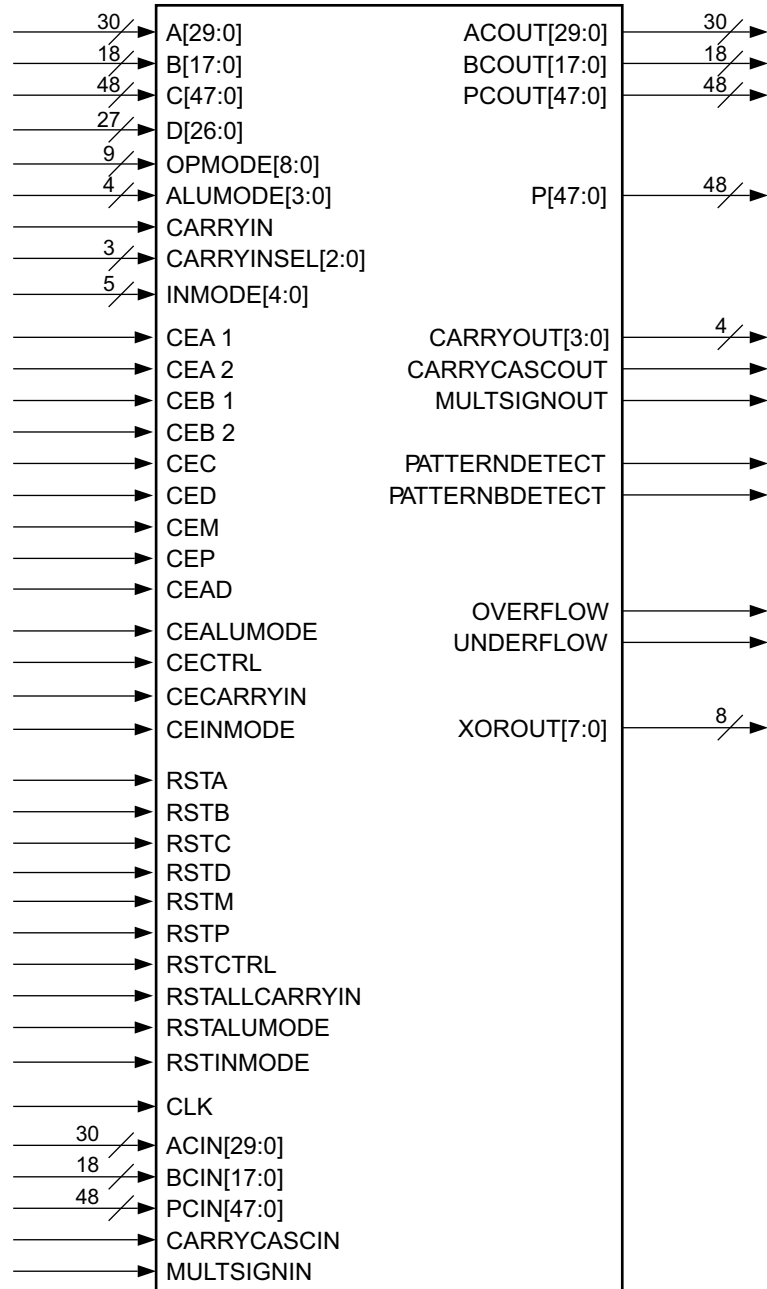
30
A[29:0]
18
B[17:0]
48
C[47:0]
27
D[26:0]
9
OPMODE[8:0]
4
ALUMODE[3:0]
CARRYIN
3
CARRYINSEL[2:0]
5
INMODE[4:0]
CEA 1
CEA 2
CEB 1
CEB 2
CEC
CED
CEM
CEP
CEAD
CEALUMODE
CECTRL
CECARRYIN
CEINMODE
RSTA
RSTB
RSTC
RSTD
RSTM
RSTP
RSTCTRL
RSTALLCARRYIN
RSTALUMODE
RSTINMODE
CLK
30
ACIN[29:0]
18
BCIN[17:0]
48
PCIN[47:0]
CARRYCASCIN
MULTSIGNIN

ACOUT[29:0]
30
BCOUT[17:0]
18
PCOUT[47:0]
48
P[47:0]
48
CARRYOUT[3:0]
4
CARRYCASCOUT
MULTSIGNOUT
PATTERNDETECT
PATTERNBDETECT
OVERFLOW
UNDERFLOW
XOROUT[7:0]
8